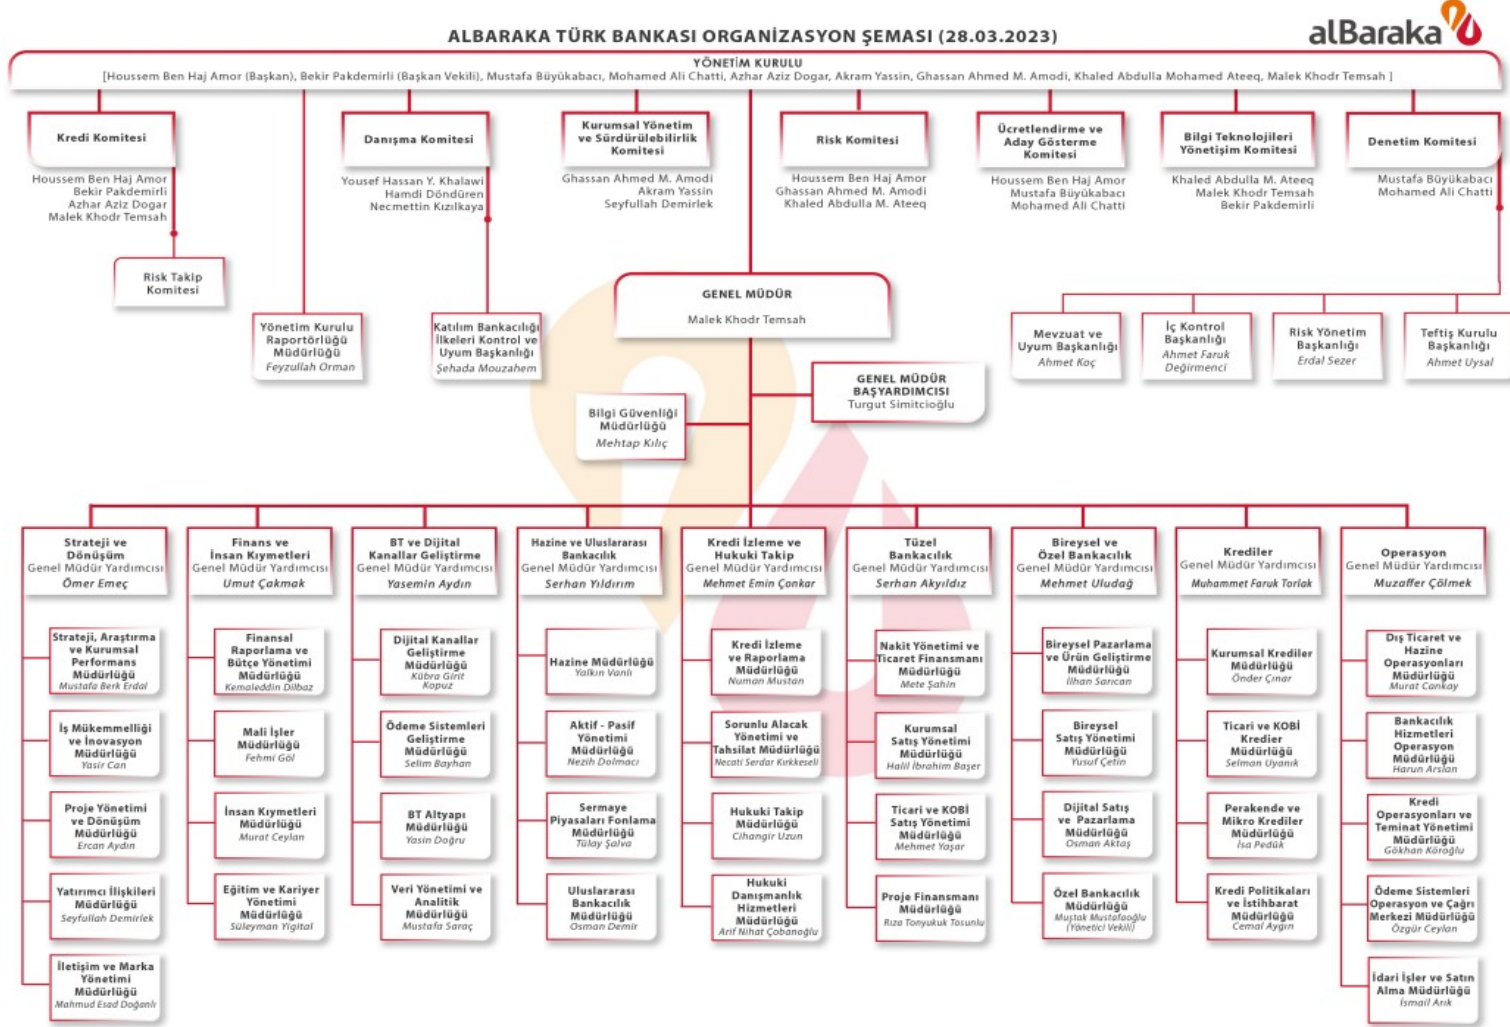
ALBARAKA TÜRK BANKASI ORGANİZASYON ŞEMASI (28.03.2023)

alBaraka

YÖNETİM KURULU
[Houssem Ben Haj Amor (Başkan), Bekir Pakdemirli (Başkan Vekili), Mustafa Büyükabacı, Mohamed Ali Chatti, Azhar Aziz Dogar, Akram Yassin, Ghassan Ahmed M. Amodi, Khaled Abdulla Mohamed Ateeq, Malek Khodr Temsah ]

Kredi Komitesi
Houssem Ben Haj Amor
Bekir Pakdemirli
Azhar Aziz Dogar
Malek Khodr Temsah

Risk Takip Komitesi

Danışma Komitesi
Yousef Hassan Y. Khalawi
Hamdi Döndüren
Necmettin Kızılkaya

Yönetim Kurulu Raportörlüğü Müdürlüğü
Feyzullah Orman

Katılım Bankacılığı İlkeleri Kontrol ve Uyum Başkanlığı
Şehada Mouzahem

Kurumsal Yönetim ve Sürdürülebilirlik Komitesi
Ghassan Ahmed M. Amodi
Akram Yassin
Seyfullah Demirlek

Risk Komitesi
Houssem Ben Haj Amor
Ghassan Ahmed M. Amodi
Khaled Abdulla M. Ateeq

Ücretlendirme ve Aday Gösterme Komitesi
Houssem Ben Haj Amor
Mustafa Büyükabacı
Mohamed Ali Chatti

Bilgi Teknolojileri Yönetişim Komitesi
Khaled Abdulla M. Ateeq
Malek Khodr Temsah
Bekir Pakdemirli

Denetim Komitesi
Mustafa Büyükabacı
Mohamed Ali Chatti

GENEL MÜDÜR
Malek Khodr Temsah

Mevzuat ve Uyum Başkanlığı
Ahmet Koç

İç Kontrol Başkanlığı
Ahmet Faruk Değirmenci

Risk Yönetim Başkanlığı
Erdal Sezer

Teftiş Kurulu Başkanlığı
Ahmet Uysal

GENEL MÜDÜR BAŞYARDIMCISI
Turgut Simitcioğlu

Bilgi Güvenliği Müdürlüğü
Mehtap Kılıç

Strateji ve Dönüşüm Genel Müdür Yardımcısı
Ömer Emeç

Strateji, Araştırma ve Kurumsal Performans Müdürlüğü
Mustafa Berk Erdal

İş Mükemmelliği ve İnovasyon Müdürlüğü
Yasir Can

Proje Yönetimi ve Dönüşüm Müdürlüğü
Ercan Aydın

Yatırımcı İlişkileri Müdürlüğü
Seyfullah Demirlek

İletişim ve Marka Yönetimi Müdürlüğü
Mahmud Esad Doğanlı

Finans ve İnsan Kıymetleri Genel Müdür Yardımcısı
Umut Çakmak

Finansal Raporlama ve Bütçe Yönetimi Müdürlüğü
Kemaleddin Dilbaz

Mali İşler Müdürlüğü
Fehmi Göl

İnsan Kıymetleri Müdürlüğü
Murat Ceylan

Eğitim ve Kariyer Yönetimi Müdürlüğü
Süleyman Yiğital

BT ve Dijital Kanallar Geliştirme Genel Müdür Yardımcısı
Yasemin Aydın

Dijital Kanallar Geliştirme Müdürlüğü
Kübra Girit Kopuz

Ödeme Sistemleri Geliştirme Müdürlüğü
Selim Bayhan

BT Altyapı Müdürlüğü
Yasin Doğru

Veri Yönetimi ve Analitik Müdürlüğü
Mustafa Saraç

Hazine ve Uluslararası Bankacılık Genel Müdür Yardımcısı
Serhan Yıldırım

Hazine Müdürlüğü
Yalkın Vanlı

Aktif - Pasif Yönetimi Müdürlüğü
Nezih Dolmacı

Sermaye Piyasaları Fonlama Müdürlüğü
Tülay Şalva

Uluslararası Bankacılık Müdürlüğü
Osman Demir

Kredi İzleme ve Hukuki Takip Genel Müdür Yardımcısı
Mehmet Emin Çonkar

Kredi İzleme ve Raporlama Müdürlüğü
Numan Mustan

Sorunlu Alacak Yönetimi ve Tahsilat Müdürlüğü
Necati Serdar Kırkkeseli

Hukuki Takip Müdürlüğü
Cihangir Uzun

Hukuki Danışmanlık Hizmetleri Müdürlüğü
Arif Nihat Çobanoğlu

Tüzel Bankacılık Genel Müdür Yardımcısı
Serhan Akyıldız

Nakit Yönetimi ve Ticaret Finansmanı Müdürlüğü
Mete Şahin

Kurumsal Satış Yönetimi Müdürlüğü
Halil İbrahim Başer

Ticari ve KOBİ Satış Yönetimi Müdürlüğü
Mehmet Yaşar

Proje Finansmanı Müdürlüğü
Rıza Tonyukuk Tosunlu

Bireysel ve Özel Bankacılık Genel Müdür Yardımcısı
Mehmet Uludağ

Bireysel Pazarlama ve Ürün Geliştirme Müdürlüğü
İlhan Sarıcan

Bireysel Satış Yönetimi Müdürlüğü
Yusuf Çetin

Dijital Satış ve Pazarlama Müdürlüğü
Osman Aktaş

Özel Bankacılık Müdürlüğü
Muştak Mustafaoğlu (Yönetici Vekili)

Krediler Genel Müdür Yardımcısı
Muhammet Faruk Torlak

Kurumsal Krediler Müdürlüğü
Önder Çınar

Ticari ve KOBİ Krediler Müdürlüğü
Selman Uyanık

Perakende ve Mikro Krediler Müdürlüğü
İsa Pedük

Kredi Politikaları ve İstihbarat Müdürlüğü
Cemal Aygın

Operasyon Genel Müdür Yardımcısı
Muzaffer Çölmek

Dış Ticaret ve Hazine Operasyonları Müdürlüğü
Murat Cankay

Bankacılık Hizmetleri Operasyon Müdürlüğü
Harun Arslan

Kredi Operasyonları ve Teminat Yönetimi Müdürlüğü
Gökhan Köroğlu

Ödeme Sistemleri Operasyon ve Çağrı Merkezi Müdürlüğü
Özgür Ceylan

İdari İşler ve Satın Alma Müdürlüğü
İsmail Arık